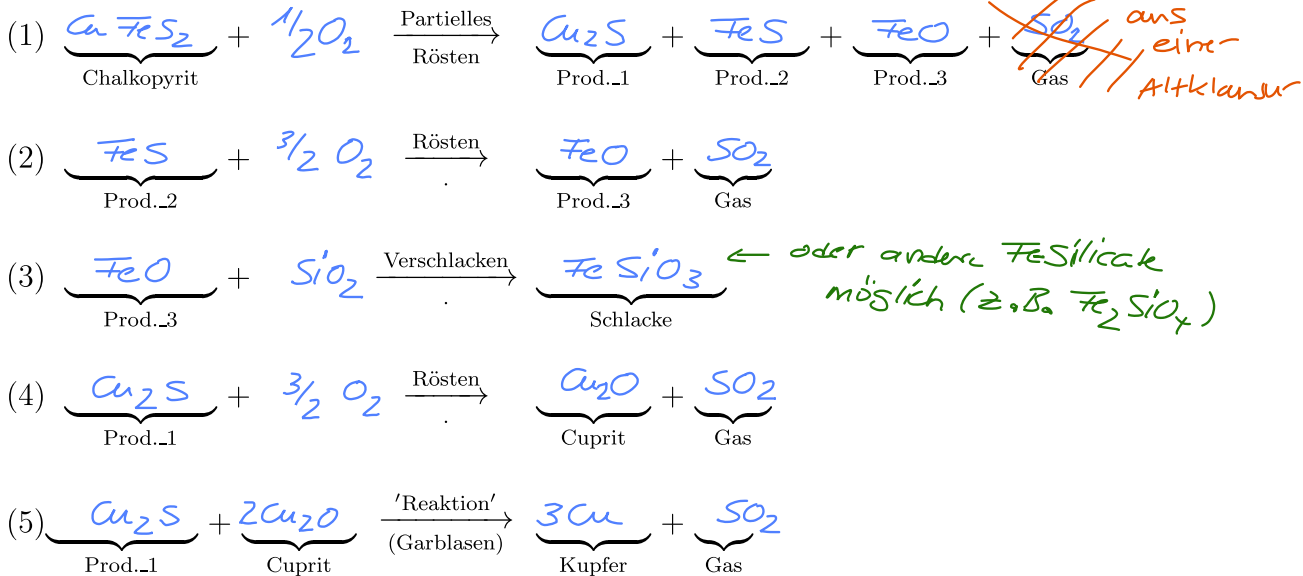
(1) $\underbrace{CuFeS_2}_{\text{Chalkopyrit}} + \frac{1}{2}O_2 \xrightarrow[\text{Rösten}]{\text{Partielles}} \underbrace{Cu_2S}_{\text{Prod.\_1}} + \underbrace{FeS}_{\text{Prod.\_2}} + \underbrace{FeO}_{\text{Prod.\_3}} + \underbrace{SO_2}_{\text{Gas}}$ aus einer Altklausur

(2) $\underbrace{FeS}_{\text{Prod.\_2}} + \frac{3}{2}O_2 \xrightarrow[.]{\text{Rösten}} \underbrace{FeO}_{\text{Prod.\_3}} + \underbrace{SO_2}_{\text{Gas}}$

(3) $\underbrace{FeO}_{\text{Prod.\_3}} + SiO_2 \xrightarrow[.]{\text{Verschlacken}} \underbrace{FeSiO_3}_{\text{Schlacke}}$ ← oder andere FeSilicate möglich (z.B. $Fe_2SiO_4$)

(4) $\underbrace{Cu_2S}_{\text{Prod.\_1}} + \frac{3}{2}O_2 \xrightarrow[.]{\text{Rösten}} \underbrace{Cu_2O}_{\text{Cuprit}} + \underbrace{SO_2}_{\text{Gas}}$

(5) $\underbrace{Cu_2S}_{\text{Prod.\_1}} + \underbrace{2Cu_2O}_{\text{Cuprit}} \xrightarrow[\text{(Garblasen)}]{'\text{Reaktion}'} \underbrace{3Cu}_{\text{Kupfer}} + \underbrace{SO_2}_{\text{Gas}}$